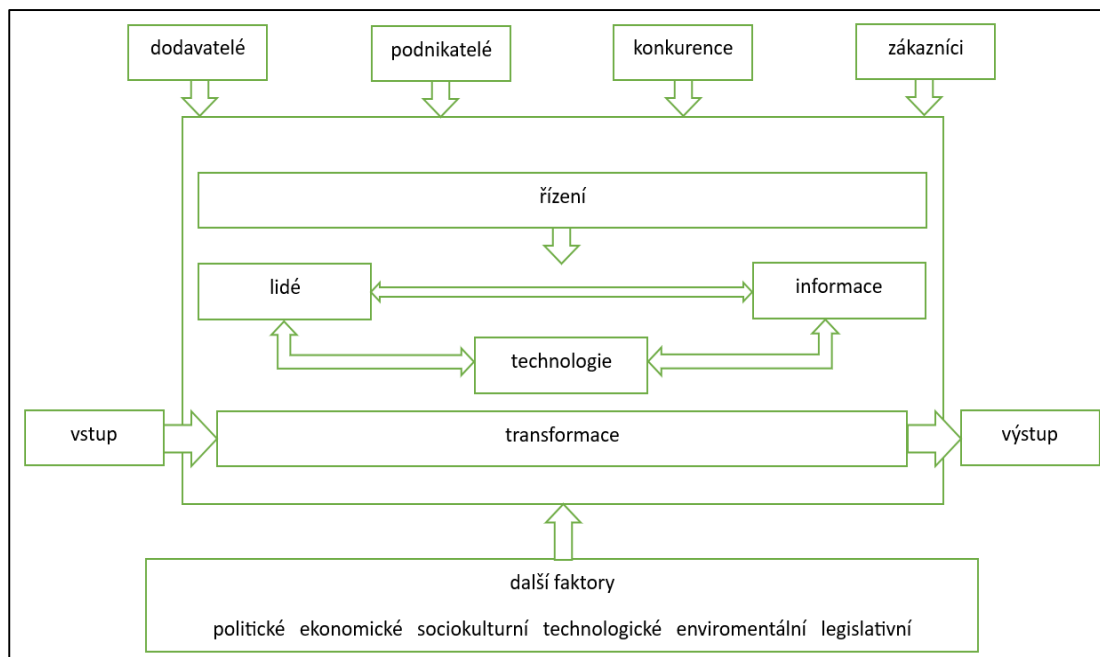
dodavatelé

podnikatelé

konkurence

zákazníci

řízení

lidé

informace

technologie

vstup

transformace

výstup

další faktory

politické ekonomické sociokulturní technologické enviromentální legislativní